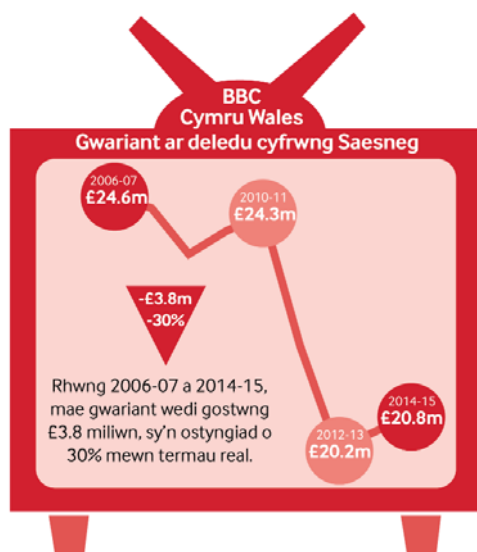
BBC
Cymru Wales
Gwariant ar deledu cyfrwng Saesneg

2006-07
£24.6m

2010-11
£24.3m

-£3.8m
-30%

Rhwng 2006-07 a 2014-15, mae gwariant wedi gostwng £3.8 miliwn, sy'n ostyngiad o 30% mewn termau real.

2014-15
£20.8m

2012-13
£20.2m